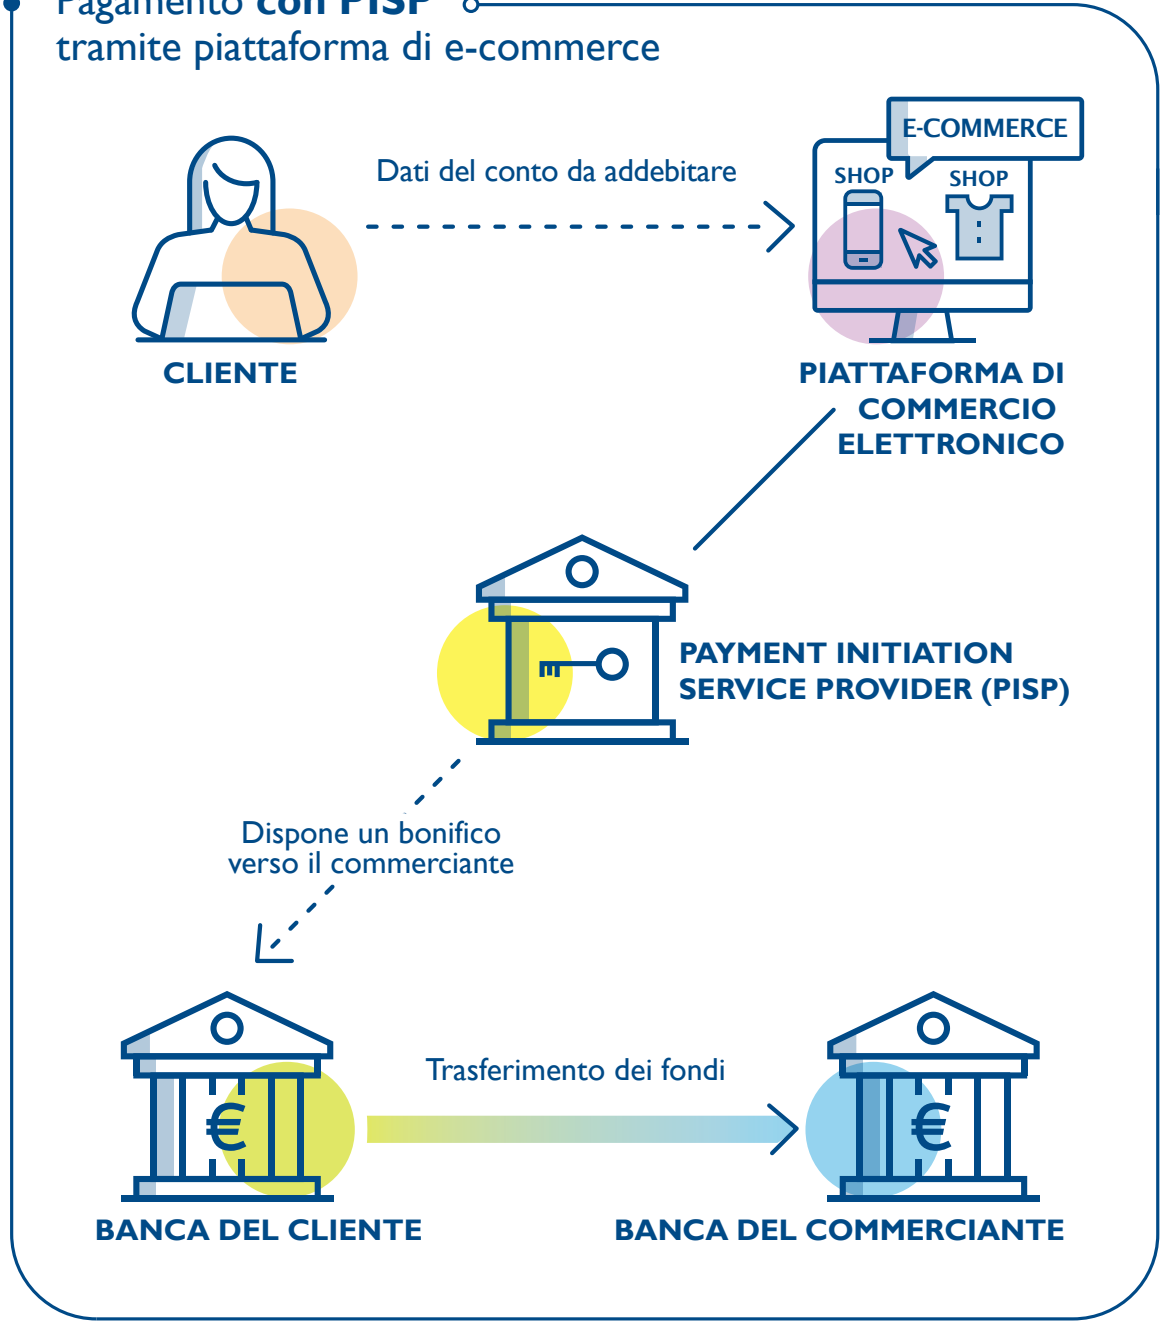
Pagamento con PISP
tramite piattaforma di e-commerce

Dati del conto da addebitare

E-COMMERCE

SHOP

SHOP

CLIENTE

PIATTAFORMA DI COMMERCIO ELETTRONICO

PAYMENT INITIATION SERVICE PROVIDER (PISP)

Dispone un bonifico verso il commerciante

Trasferimento dei fondi

€

€

BANCA DEL CLIENTE

BANCA DEL COMMERCIANTE